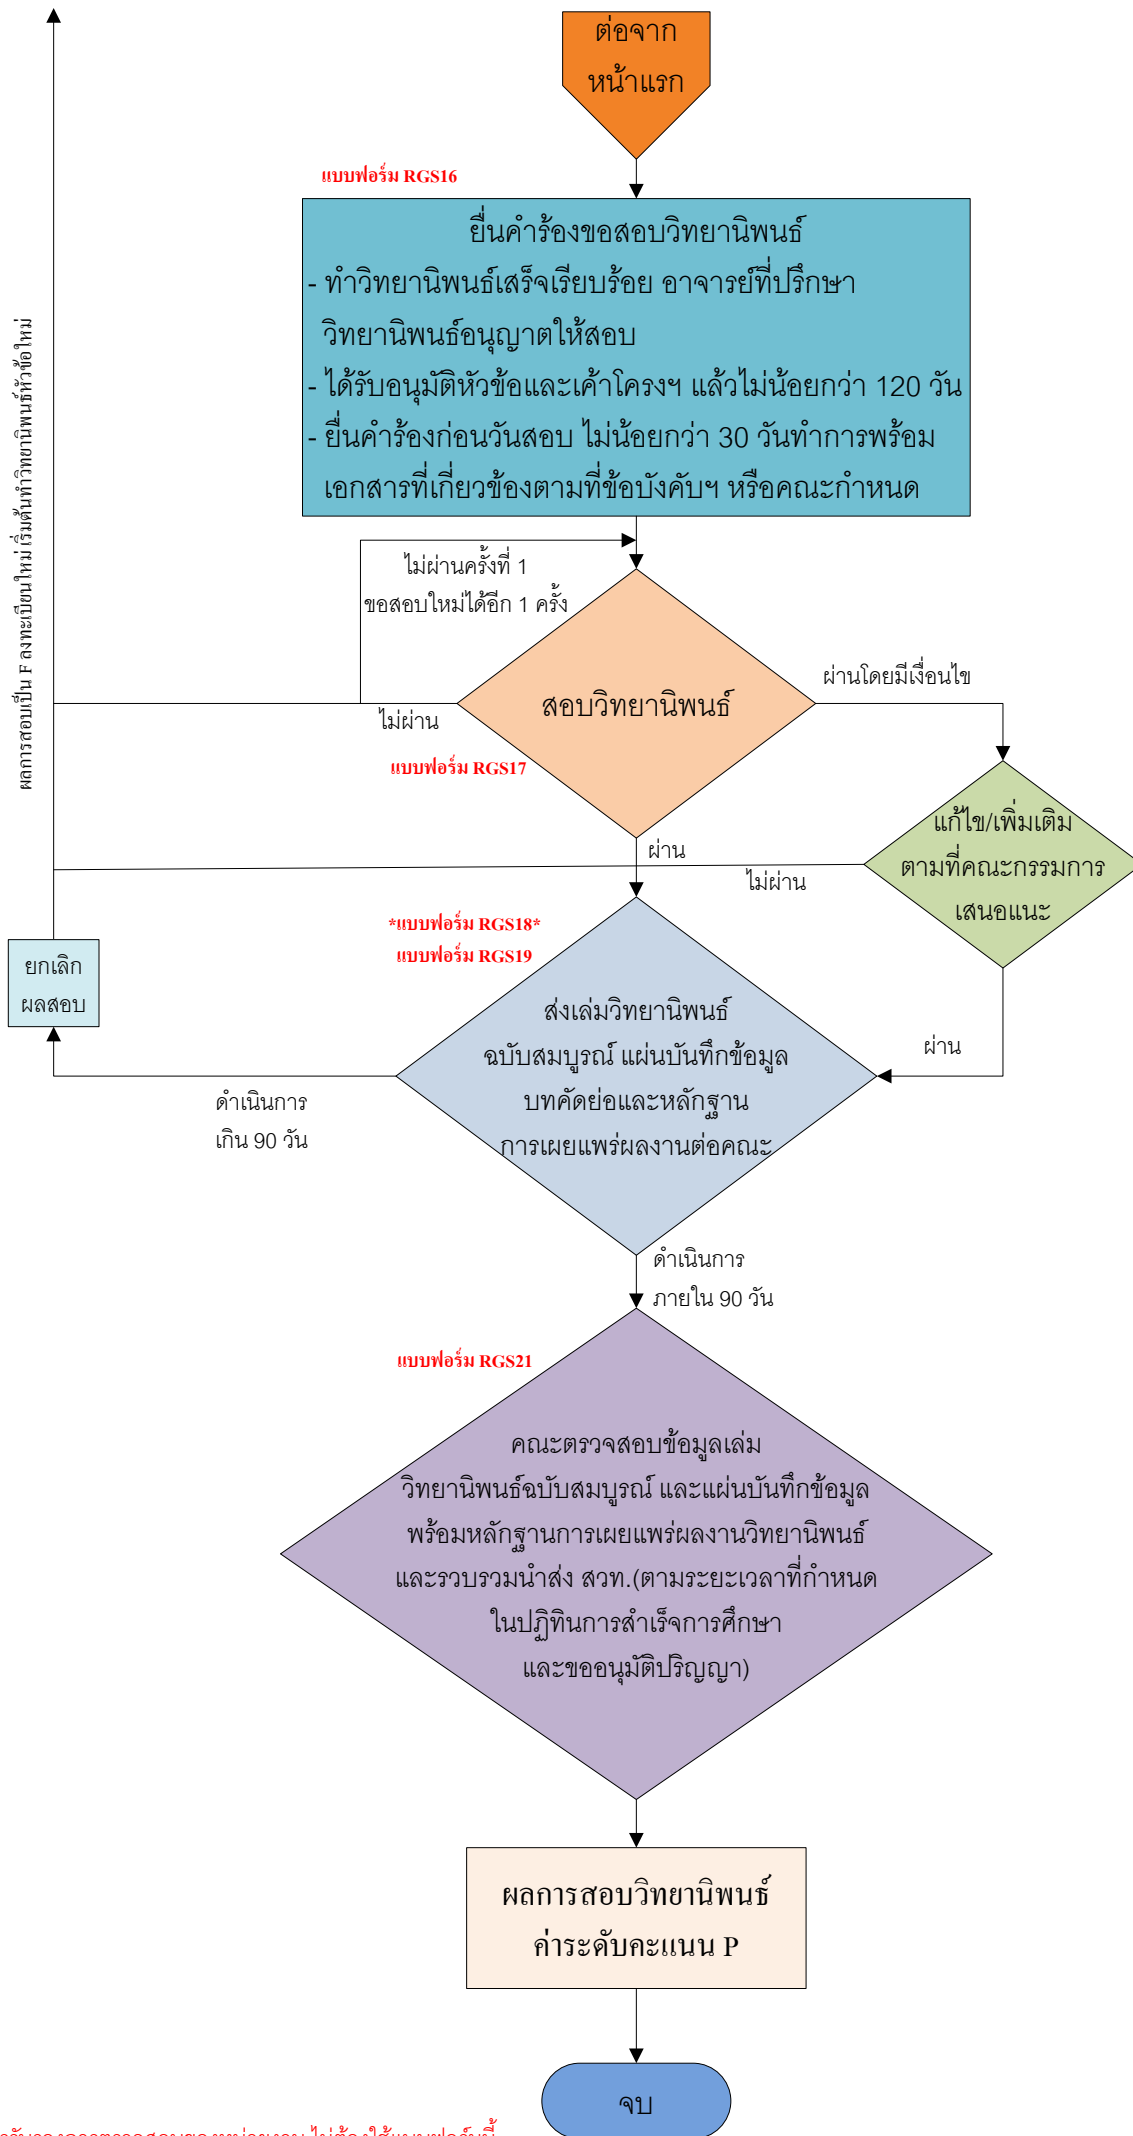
ต่อจาก หน้าแรก

แบบฟอร์ม RGS16

ยื่นคำร้องขอสอบวิทยานิพนธ์
- ทำวิทยานิพนธ์เสร็จเรียบร้อย อาจารย์ที่ปรึกษาวิทยานิพนธ์อนุญาตให้สอบ
- ได้รับอนุมัติหัวข้อและเค้าโครงฯ แล้วไม่น้อยกว่า 120 วัน
- ยื่นคำร้องก่อนวันสอบ ไม่น้อยกว่า 30 วันทำการพร้อมเอกสารที่เกี่ยวข้องตามที่ข้อบังคับฯ หรือคณะกำหนด

ผลการสอบเป็น F ลงทะเบียนใหม่ เริ่มต้นทำวิทยานิพนธ์หัวข้อใหม่

ไม่ผ่านครั้งที่ 1 ขอสอบใหม่ได้อีก 1 ครั้ง

สอบวิทยานิพนธ์

ผ่านโดยมีเงื่อนไข

ไม่ผ่าน

แบบฟอร์ม RGS17

แก้ไข/เพิ่มเติม ตามที่คณะกรรมการเสนอแนะ

ผ่าน

ไม่ผ่าน

*แบบฟอร์ม RGS18*
แบบฟอร์ม RGS19

ยกเลิก ผลสอบ

ส่งเล่มวิทยานิพนธ์ ฉบับสมบูรณ์ แผ่นบันทึกข้อมูล บทคัดย่อและหลักฐาน การเผยแพร่ผลงานต่อคณะ

ผ่าน

ดำเนินการ เกิน 90 วัน

ดำเนินการ ภายใน 90 วัน

แบบฟอร์ม RGS21

คณะตรวจสอบข้อมูลเล่ม วิทยานิพนธ์ฉบับสมบูรณ์ และแผ่นบันทึกข้อมูล พร้อมหลักฐานการเผยแพร่ผลงานวิทยานิพนธ์ และรวบรวมนำส่ง สวท.(ตามระยะเวลาที่กำหนด ในปฏิทินการสำเร็จการศึกษา และขออนุมัติปริญญา)

ผลการสอบวิทยานิพนธ์ ค่าระดับคะแนน P

จบ

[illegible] ไม่ต้องใช้แบบฟอร์มนี้